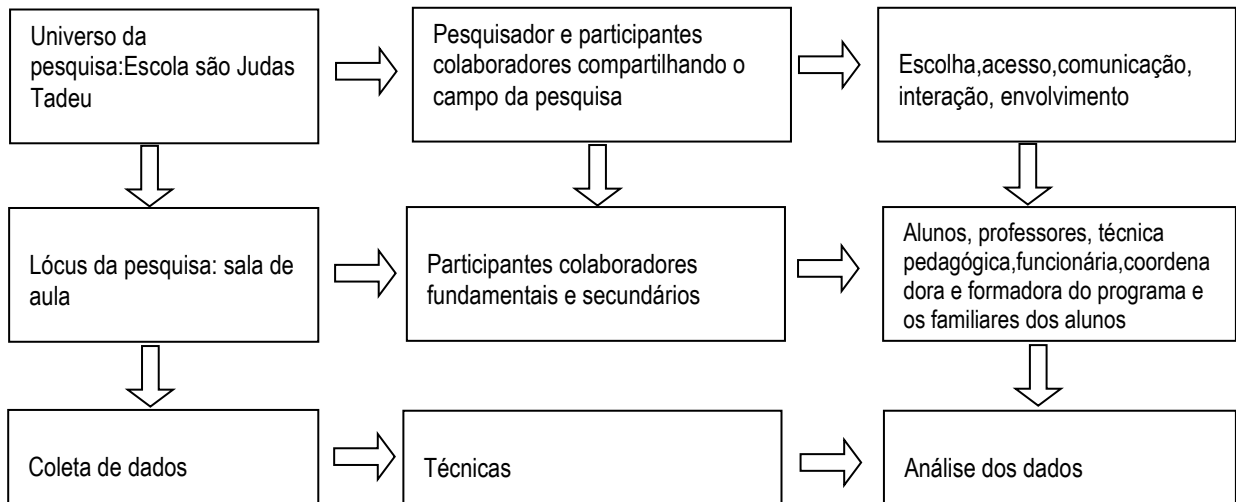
Universo da pesquisa:Escola são Judas Tadeu

Pesquisador e participantes colaboradores compartilhando o campo da pesquisa

Escolha,acesso,comunicação, interação, envolvimento

Lócus da pesquisa: sala de aula

Participantes colaboradores fundamentais e secundários

Alunos, professores, técnica pedagógica,funcionária,coordenadora e formadora do programa e os familiares dos alunos

Coleta de dados

Técnicas

Análise dos dados